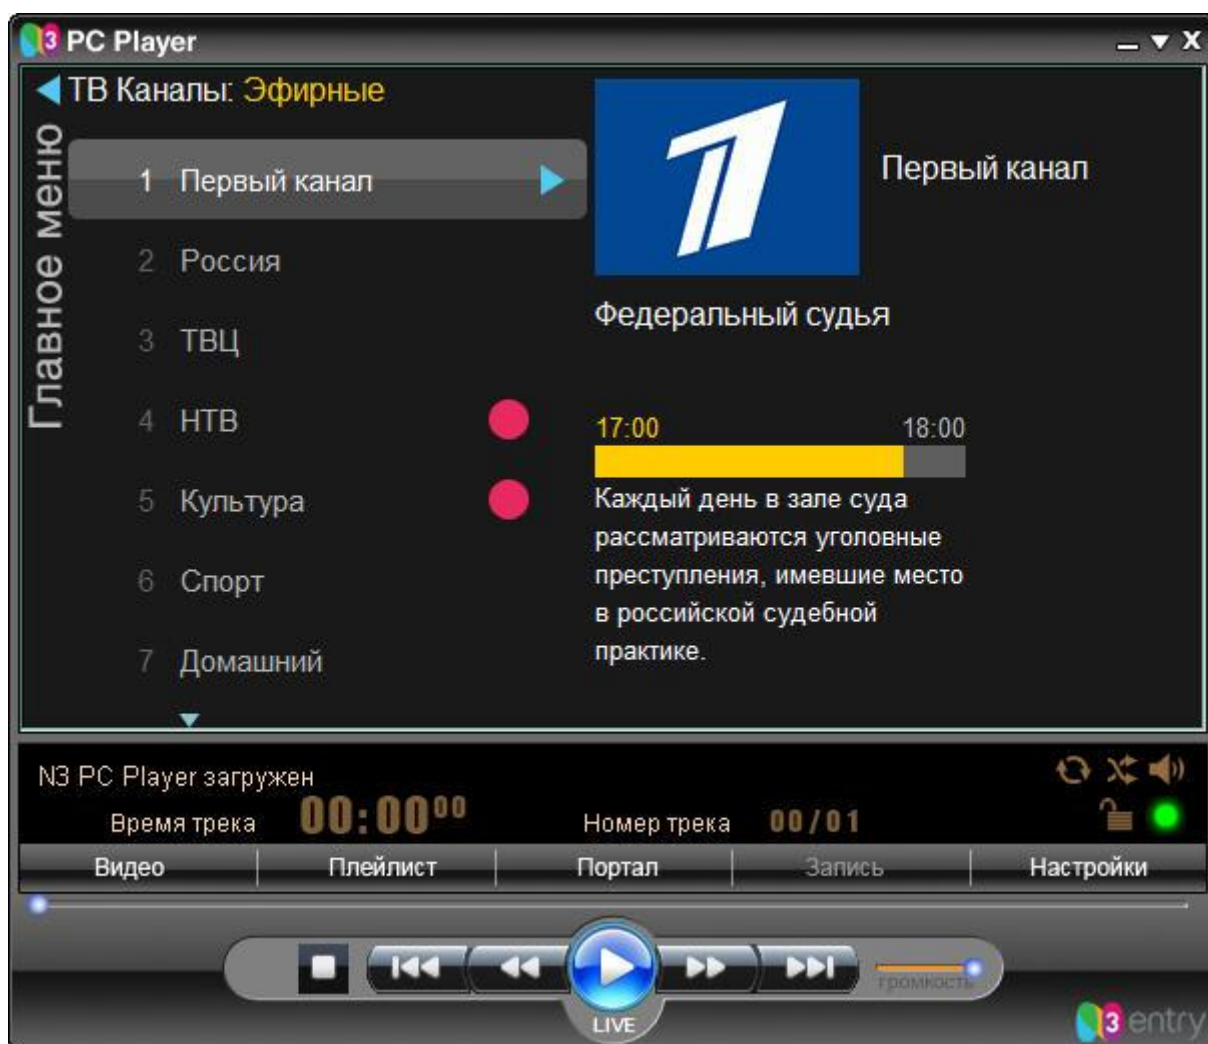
N3 PC Player

Главное меню

ТВ Каналы: Эфирные

1 Первый канал
2 Россия
3 ТВЦ
4 НТВ
5 Культура
6 Спорт
7 Домашний

Первый канал

Федеральный судья

17:00 18:00

Каждый день в зале суда рассматриваются уголовные преступления, имевшие место в российской судебной практике.

N3 PC Player загружен
Время трека 00:00$^{00}$
Номер трека 00/01

Видео
Плейлист
Портал
Запись
Настройки

LIVE
Громкость

N3 entry